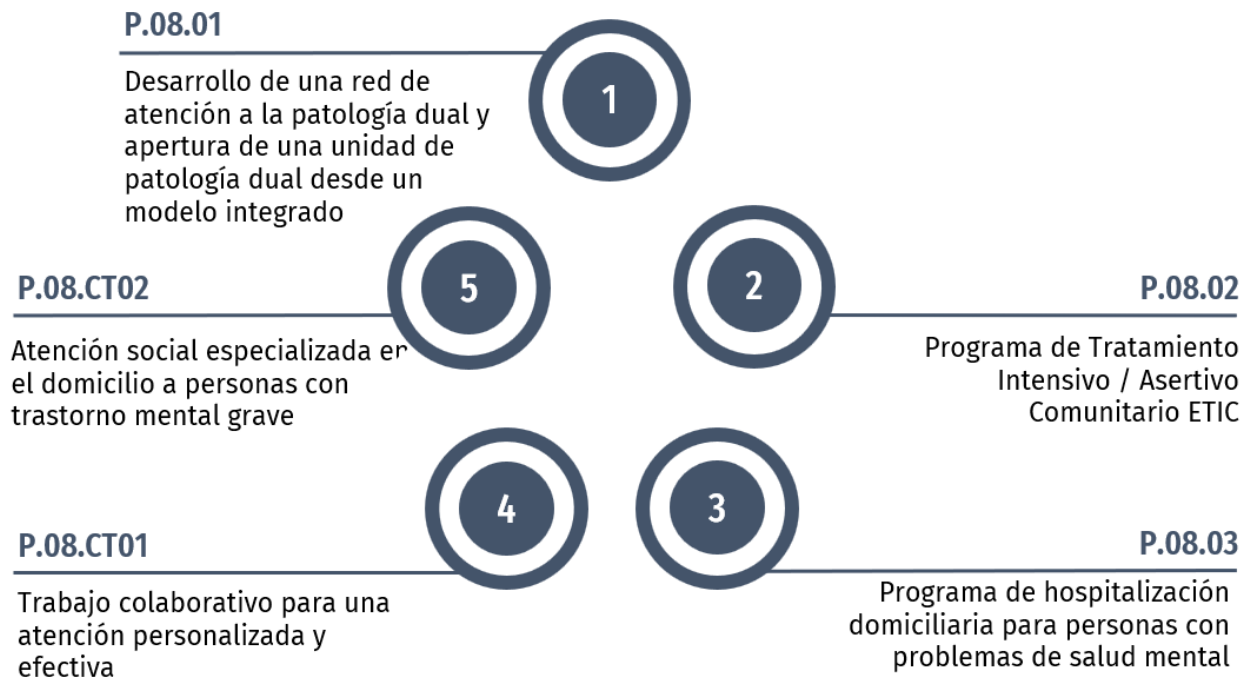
P.08.01

1

Desarrollo de una red de atención a la patología dual y apertura de una unidad de patología dual desde un modelo integrado

5

2

P.08.CT02

P.08.02

Atención social especializada en el domicilio a personas con trastorno mental grave

Programa de Tratamiento Intensivo / Asertivo Comunitario ETIC

4

3

P.08.CT01

P.08.03

Trabajo colaborativo para una atención personalizada y efectiva

Programa de hospitalización domiciliaria para personas con problemas de salud mental